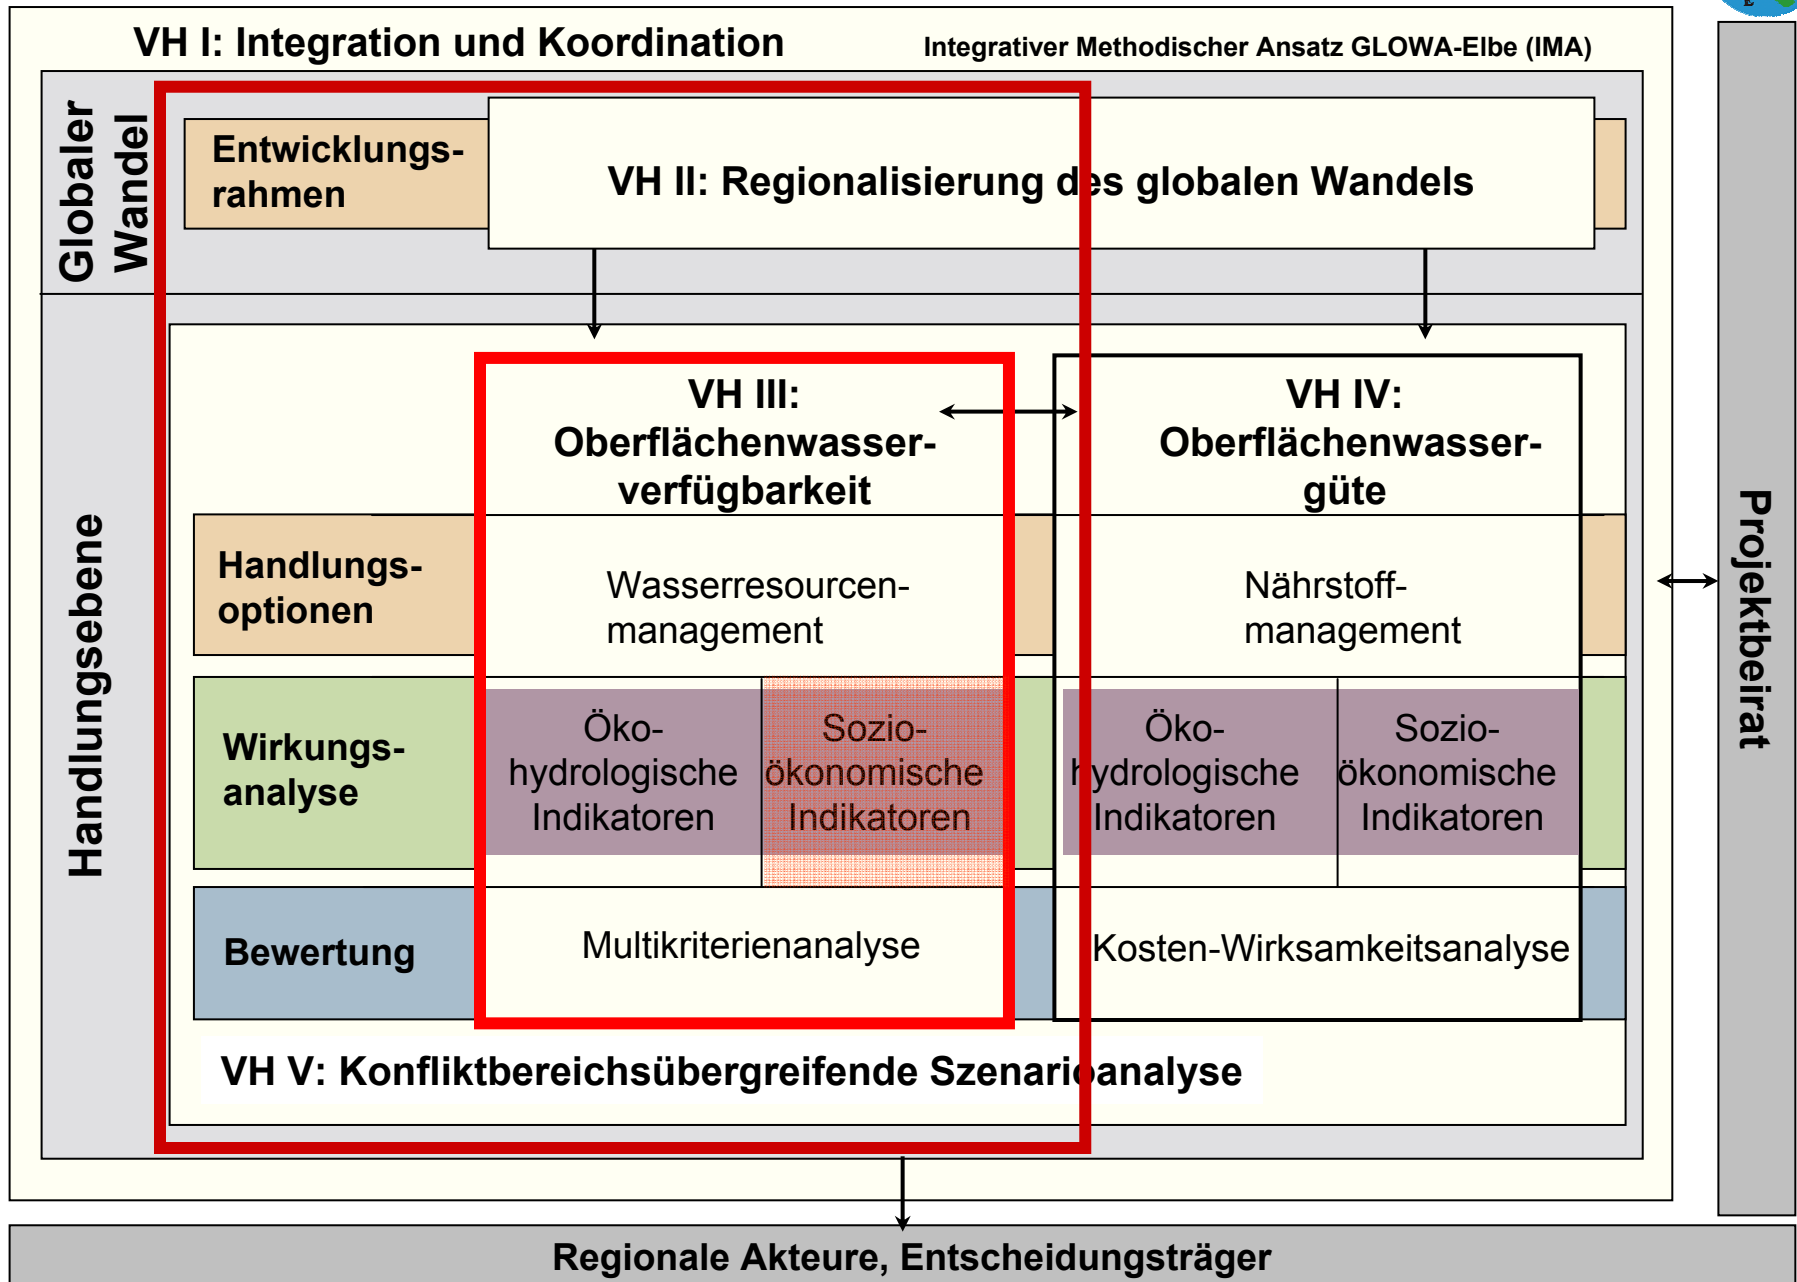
VH I: Integration und Koordination

Integrativer Methodischer Ansatz GLOWA-Elbe (IMA)

Globaler Wandel

Entwicklungsrahmen

VH II: Regionalisierung des globalen Wandels

Handlungsebene

VH III: Oberflächenwasserverfügbarkeit

VH IV: Oberflächenwassergüte

Handlungsoptionen

Wasserressourcenmanagement

Nährstoffmanagement

Wirkungsanalyse

Öko-hydrologische Indikatoren

Sozio-ökonomische Indikatoren

Öko-hydrologische Indikatoren

Sozio-ökonomische Indikatoren

Bewertung

Multikriterienanalyse

Kosten-Wirksamkeitsanalyse

VH V: Konfliktbereichsübergreifende Szenarioanalyse

Projektbeirat

Regionale Akteure, Entscheidungsträger